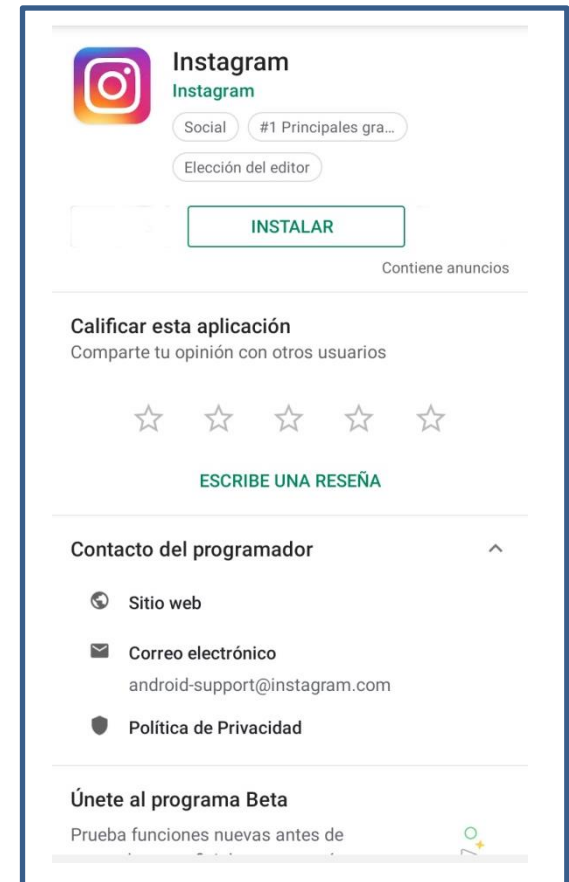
Instagram
Instagram
Social
#1 Principales gra...
Elección del editor

INSTALAR
Contiene anuncios

Calificar esta aplicación
Comparte tu opinión con otros usuarios

ESCRIBE UNA RESEÑA

Contacto del programador

Sitio web

Correo electrónico
android-support@instagram.com

Política de Privacidad

Únete al programa Beta
Prueba funciones nuevas antes de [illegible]